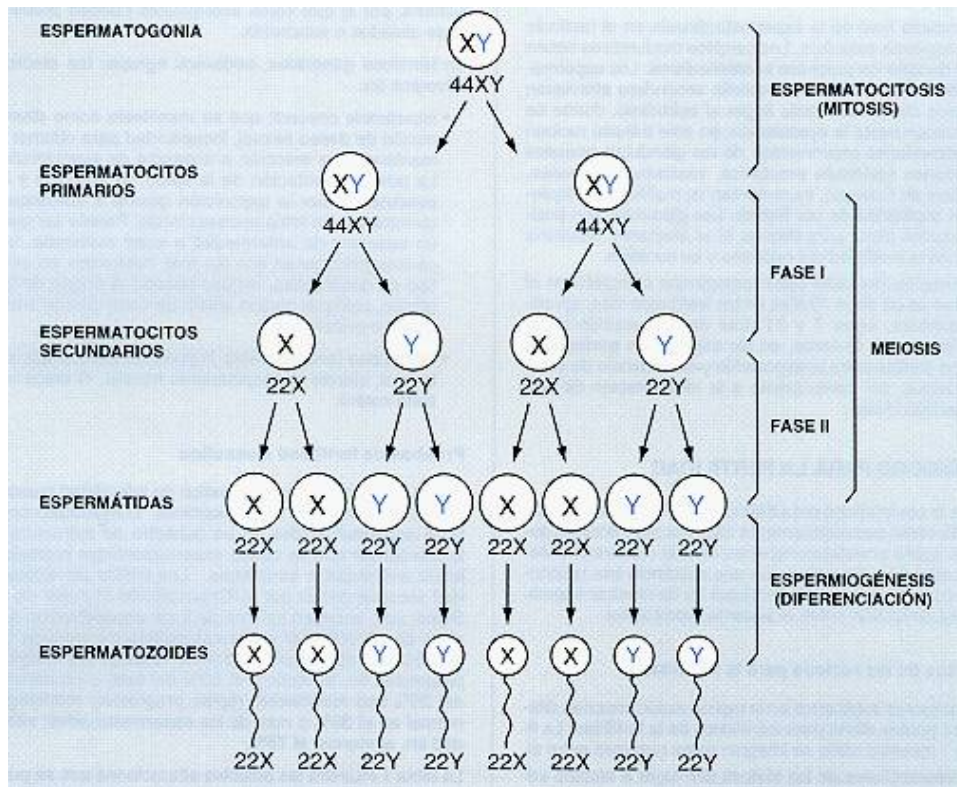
ESPERMATOGONIA

XY
44XY

ESPERMATOCITOSIS
(MITOSIS)

ESPERMATOCITOS PRIMARIOS

XY
44XY

XY
44XY

FASE I

ESPERMATOCITOS SECUNDARIOS

X
22X

Y
22Y

X
22X

Y
22Y

MEIOSIS

FASE II

ESPERMÁTIDAS

| X | X | Y | Y | X | X | Y | Y |
|---|---|---|---|---|---|---|---|
| 22X | 22X | 22Y | 22Y | 22X | 22X | 22Y | 22Y |

ESPERMIOGÉNESIS
(DIFERENCIACIÓN)

ESPERMATOZOIDES

| X | X | Y | Y | X | X | Y | Y |
|---|---|---|---|---|---|---|---|
| 22X | 22X | 22Y | 22Y | 22X | 22X | 22Y | 22Y |